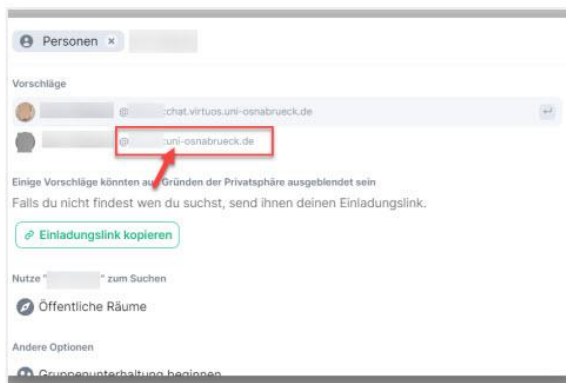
Personen ×

Vorschläge

@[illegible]:chat.virtuos.uni-osnabrueck.de

@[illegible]:uni-osnabrueck.de

Einige Vorschläge könnten au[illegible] Gründen der Privatsphäre ausgeblendet sein

Falls du nicht findest wen du suchst, send ihnen deinen Einladungslink.

Einladungslink kopieren

Nutze "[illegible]" zum Suchen

Öffentliche Räume

Andere Optionen

Gruppenunterhaltung beginnen